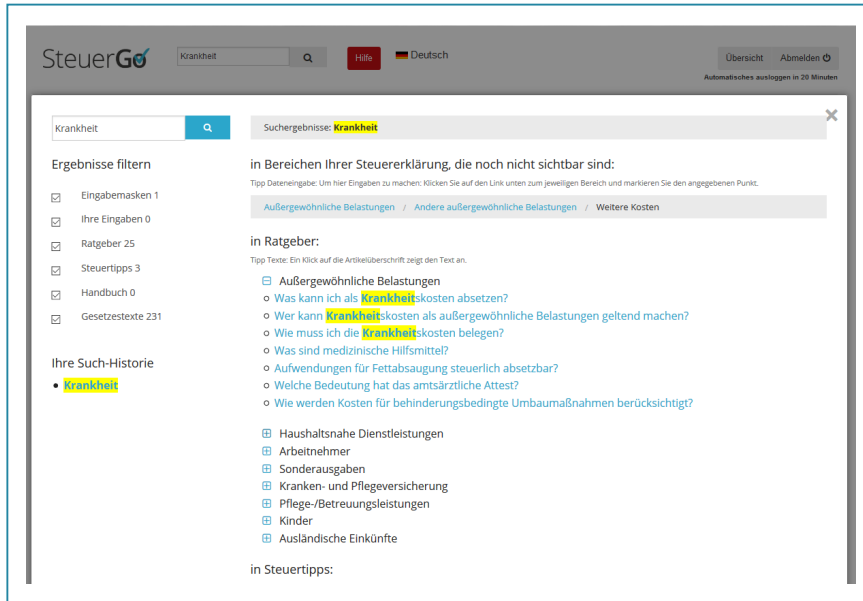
SteuerGo Krankheit Hilfe Deutsch Übersicht Abmelden
Automatisches ausloggen in 20 Minuten

×

Krankheit

Ergebnisse filtern

Eingabemasken 1
Ihre Eingaben 0
Ratgeber 25
Steuertipps 3
Handbuch 0
Gesetzestexte 231

Ihre Such-Historie

• Krankheit

Suchergebnisse: Krankheit

in Bereichen Ihrer Steuererklärung, die noch nicht sichtbar sind:

Tipp Dateneingabe: Um hier Eingaben zu machen: Klicken Sie auf den Link unten zum jeweiligen Bereich und markieren Sie den angegebenen Punkt.

Außergewöhnliche Belastungen / Andere außergewöhnliche Belastungen / Weitere Kosten

in Ratgeber:

Tipp Texte: Ein Klick auf die Artikelüberschrift zeigt den Text an.

⊟ Außergewöhnliche Belastungen
○ Was kann ich als Krankheitskosten absetzen?
○ Wer kann Krankheitskosten als außergewöhnliche Belastungen geltend machen?
○ Wie muss ich die Krankheitskosten belegen?
○ Was sind medizinische Hilfsmittel?
○ Aufwendungen für Fettabsaugung steuerlich absetzbar?
○ Welche Bedeutung hat das amtsärztliche Attest?
○ Wie werden Kosten für behinderungsbedingte Umbaumaßnahmen berücksichtigt?

⊞ Haushaltsnahe Dienstleistungen
⊞ Arbeitnehmer
⊞ Sonderausgaben
⊞ Kranken- und Pflegeversicherung
⊞ Pflege-/Betreuungsleistungen
⊞ Kinder
⊞ Ausländische Einkünfte

in Steuertipps: